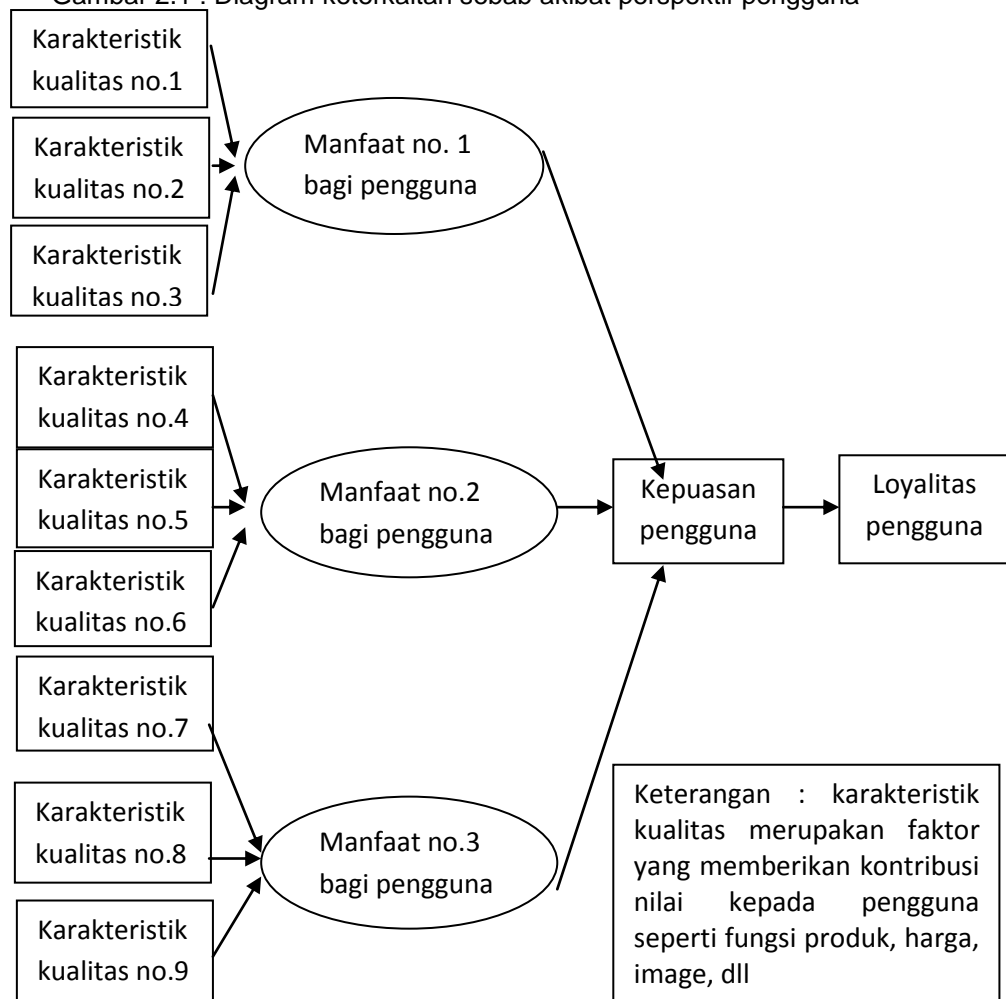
Gambar 2.1 : Diagram keterkaitan sebab akibat perspektif pengguna

Karakteristik kualitas no.1

Karakteristik kualitas no.2

Karakteristik kualitas no.3

Manfaat no. 1 bagi pengguna

Karakteristik kualitas no.4

Karakteristik kualitas no.5

Karakteristik kualitas no.6

Manfaat no.2 bagi pengguna

Kepuasan pengguna

Loyalitas pengguna

Karakteristik kualitas no.7

Karakteristik kualitas no.8

Karakteristik kualitas no.9

Manfaat no.3 bagi pengguna

Keterangan : karakteristik kualitas merupakan faktor yang memberikan kontribusi nilai kepada pengguna seperti fungsi produk, harga, image, dll